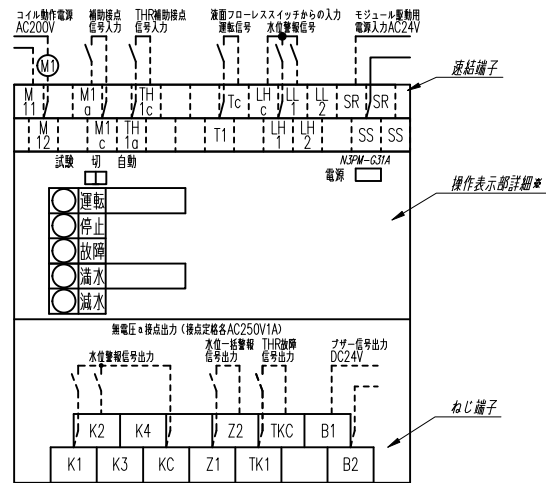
コイル動作電源
AC200V

M1

補助接点
信号入力

THR補助接点
信号入力

液面フローレススイッチからの入力
運転信号
水位警報信号

モジュール駆動用
電源入力AC24V

M 11
M1 a
TH 1c
Tc
LH c
LL 1
LL 2
SR
SR

M 12
M1 c
TH 1a
T1
LH 1
LH 2
SS
SS

速結端子

試験　切　自動

N3PM-G31A
電源

操作表示部詳細※

運転
停止
故障
満水
減水

無電圧a接点出力（接点定格名AC250V1A）

水位警報信号出力

水位一括警報
信号出力

THR故障
信号出力

ブザー信号出力
DC24V

K2
K4
Z2
TKC
B1

K1
K3
KC
Z1
TK1
B2

ねじ端子